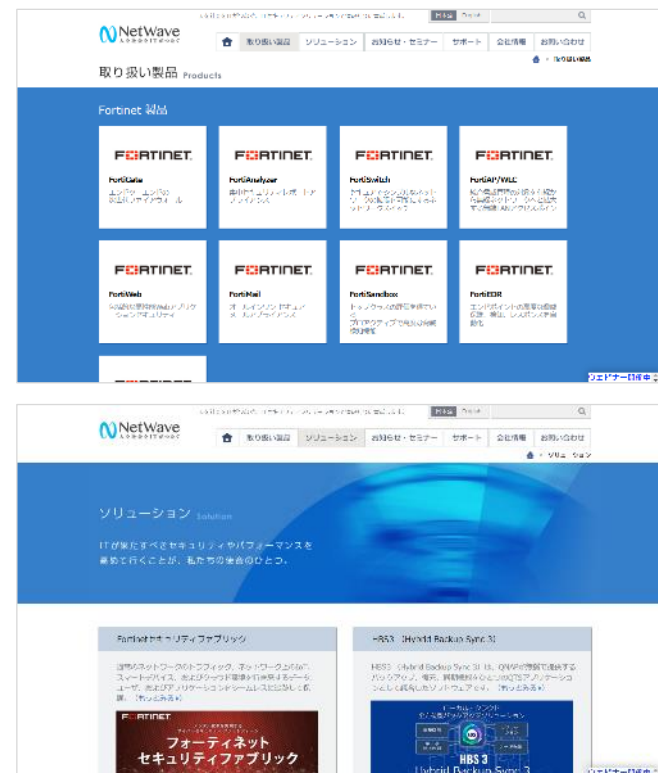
NetWave

取り扱い製品 | ソリューション | お知らせ・セミナー | サポート | 会社情報 | お問い合わせ

取り扱い製品 Products

Fortinet 製品

FORTINET
FortiGate

FORTINET
FortiAnalyzer

FORTINET
FortiSwitch

FORTINET
FortiAP/WLC

FORTINET
FortiWeb

FORTINET
FortiMail

FORTINET
FortiSandbox

FORTINET
FortiEDR

NetWave

取り扱い製品 | ソリューション | お知らせ・セミナー | サポート | 会社情報 | お問い合わせ

ソリューション Solution

ITが果たすべきセキュリティやパフォーマンスを最適化して行くことが、私たちの使命のひとつ。

Fortinet セキュリティファブリック

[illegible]

FORTINET
フォーティネット
セキュリティファブリック

HBS3 (Hybrid Backup Sync 3)

HBS3 (Hybrid Backup Sync 3) は、QNAPが開発・提供するバックアップ、復元、同期機能を一つにまとめたアプリケーションとして統合したソフトウェアです。 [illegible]

HBS 3
Hybrid Backup Sync 3